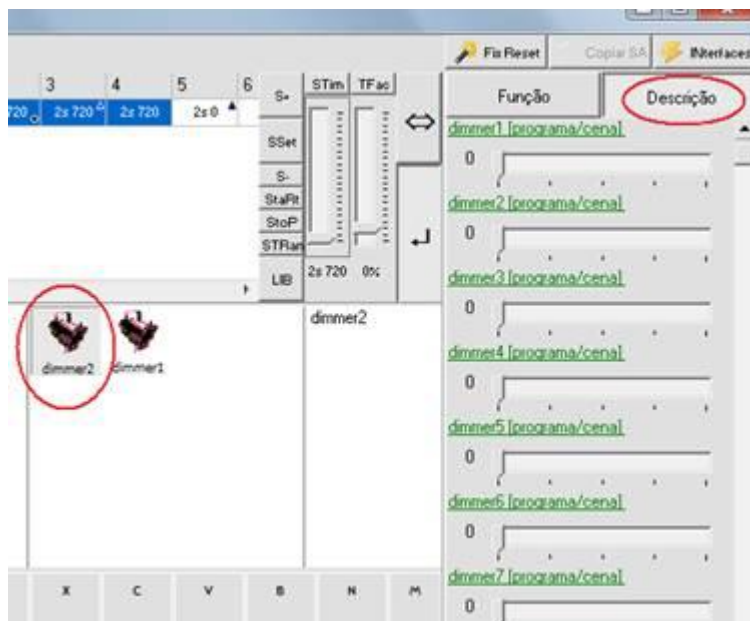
Fix Reset
Copiar SA
INterfaces

| 3 | 4 | 5 | 6 |
|---|---|---|---|
| 720 | 2s 720 | 2s 720 | 2s 0 |

S+
SSet
S-
StaRt
StoP
STRan
LIB

STim
TFac
2s 720
0%

dimmer2
dimmer1

dimmer2

Função
Descrição

dimmer1 [programa/cena]
0
dimmer2 [programa/cena]
0
dimmer3 [programa/cena]
0
dimmer4 [programa/cena]
0
dimmer5 [programa/cena]
0
dimmer6 [programa/cena]
0
dimmer7 [programa/cena]
0

X C V B N M